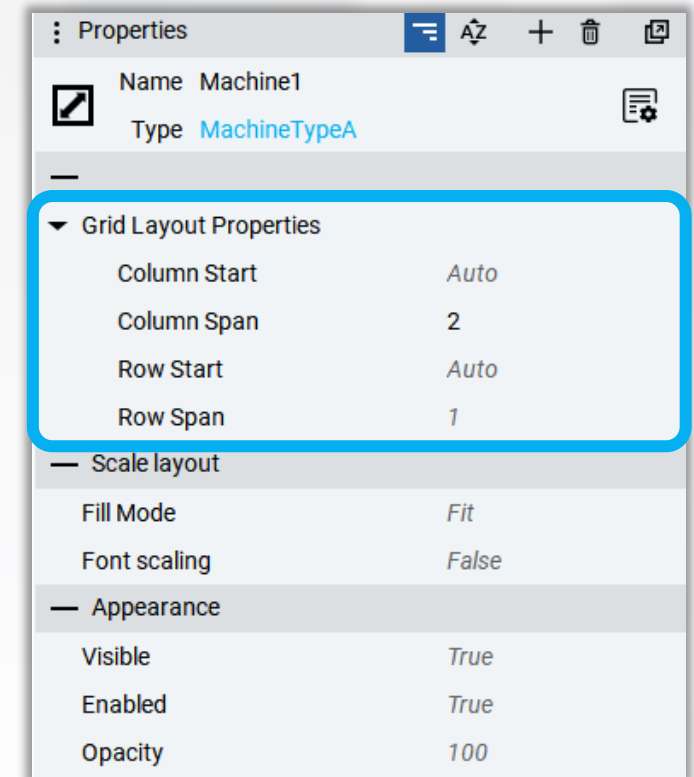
Properties

Name Machine1
Type MachineTypeA

—

Grid Layout Properties

| | |
|---|---|
| Column Start | Auto |
| Column Span | 2 |
| Row Start | Auto |
| Row Span | 1 |

— Scale layout

| | |
|---|---|
| Fill Mode | Fit |
| Font scaling | False |

— Appearance

| | |
|---|---|
| Visible | True |
| Enabled | True |
| Opacity | 100 |